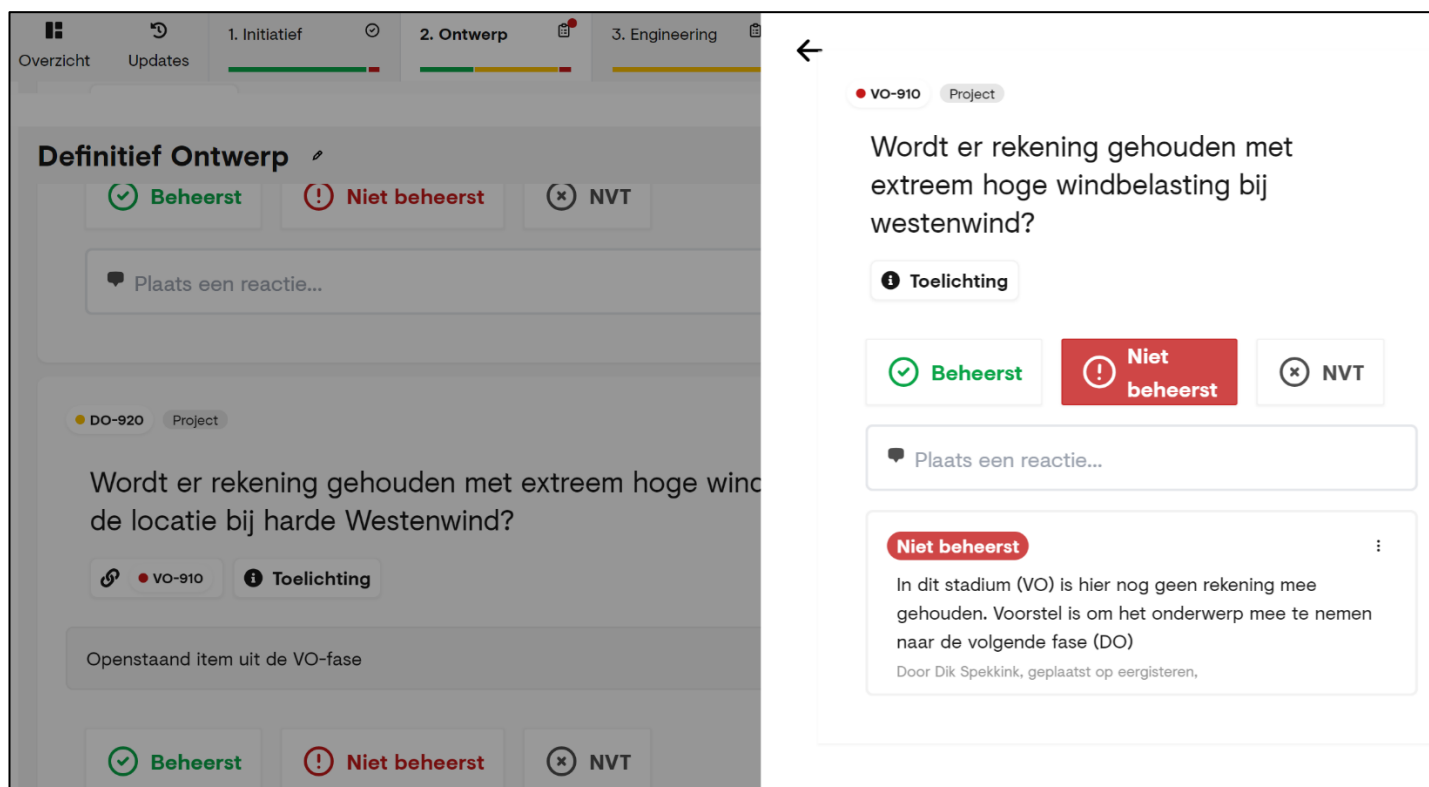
Overzicht Updates 1. Initiatief 2. Ontwerp 3. Engineering

Definitief Ontwerp

Beheerst Niet beheerst NVT

Plaats een reactie...

DO-920 Project

Wordt er rekening gehouden met extreem hoge wind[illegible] de locatie bij harde Westenwind?

VO-910 Toelichting

Openstaand item uit de VO-fase

Beheerst Niet beheerst NVT

VO-910 Project

Wordt er rekening gehouden met extreem hoge windbelasting bij westenwind?

Toelichting

Beheerst Niet beheerst NVT

Plaats een reactie...

Niet beheerst

In dit stadium (VO) is hier nog geen rekening mee gehouden. Voorstel is om het onderwerp mee te nemen naar de volgende fase (DO)

Door Dik Spekkink, geplaatst op eergisteren,